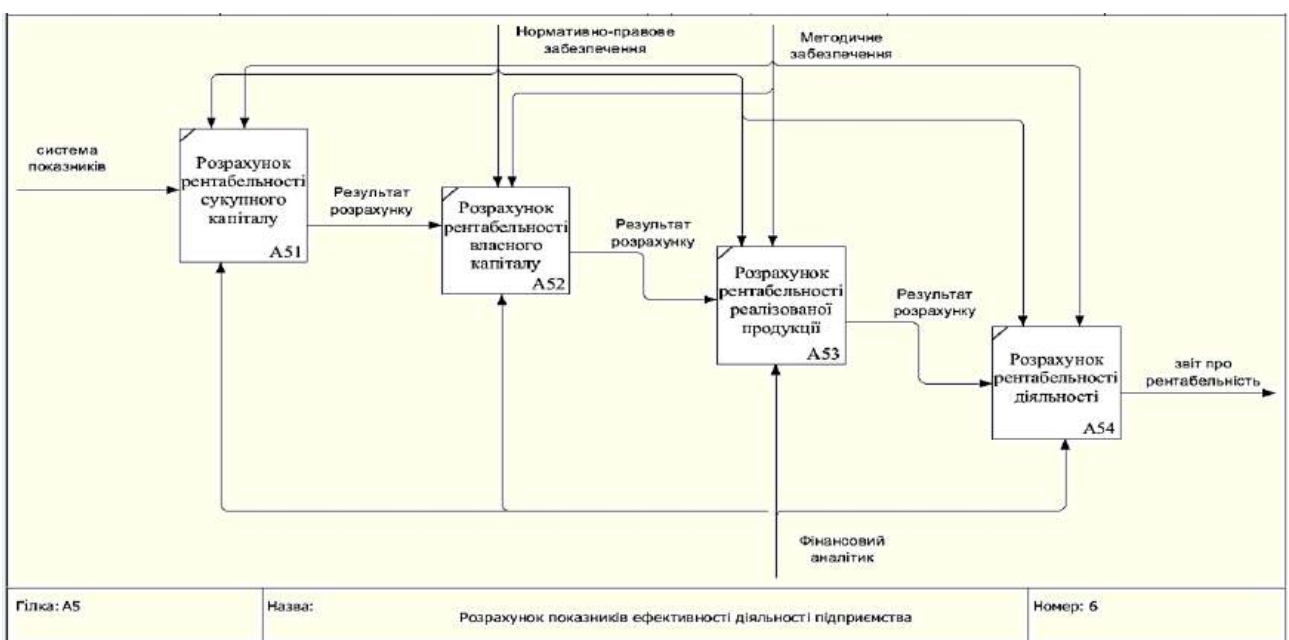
Нормативно-правове забезпечення

Методичне забезпечення

система показників

Розрахунок рентабельності сукупного капіталу

A51

Результат розрахунку

Розрахунок рентабельності власного капіталу

A52

Результат розрахунку

Розрахунок рентабельності реалізованої продукції

A53

Результат розрахунку

Розрахунок рентабельності діяльності

A54

звіт про рентабельність

Фінансовий аналітик

Гілка: A5

Назва:

Розрахунок показників ефективності діяльності підприємства

Номер: 6